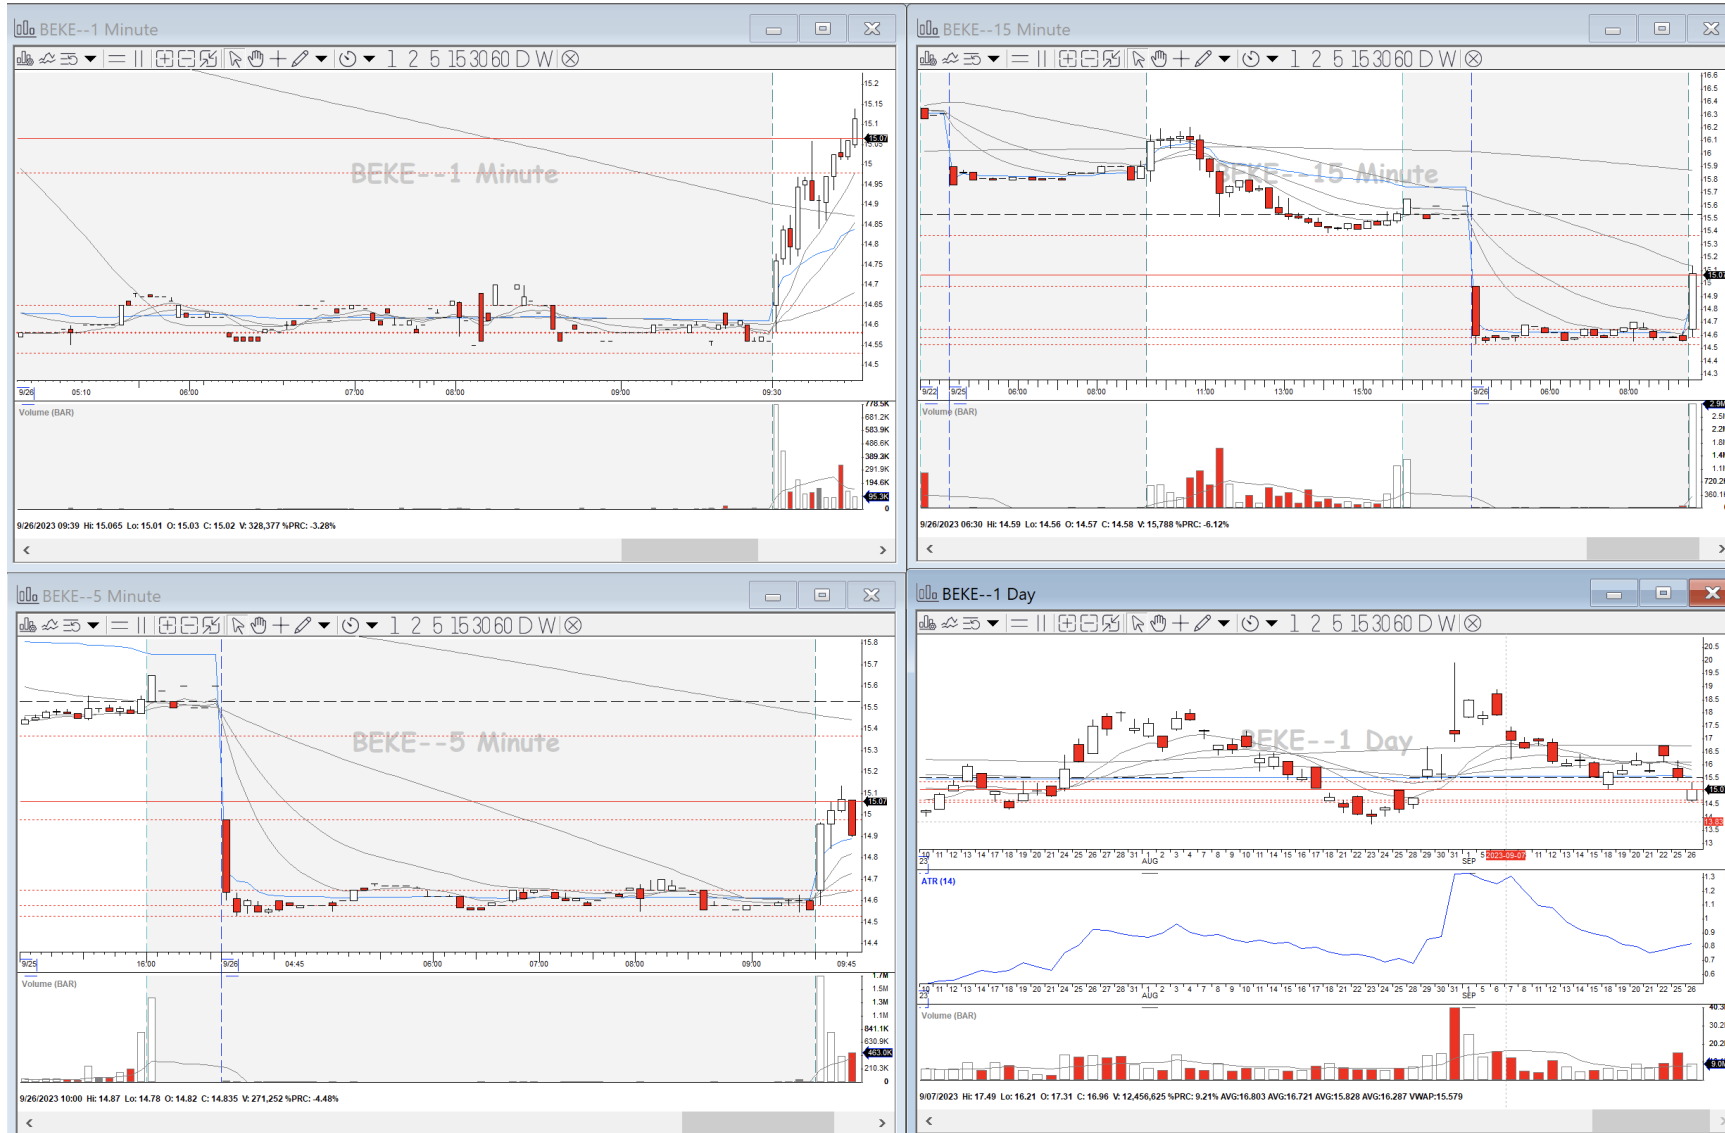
BEKE--1 Minute

1 2 5 15 30 60 D W

BEKE--1 Minute

15.2
15.15
15.1
15.07
15.05
15
14.95
14.9
14.85
14.8
14.75
14.7
14.65
14.6
14.55
14.5

9/26 05:10 06:00 07:00 08:00 09:00 09:30

Volume (BAR)

778.5K
681.2K
583.9K
486.6K
389.3K
291.9K
194.6K
95.3K
0

9/26/2023 09:39 Hi: 15.065 Lo: 15.01 O: 15.03 C: 15.02 V: 328,377 %PRC: -3.28%

BEKE--15 Minute

1 2 5 15 30 60 D W

BEKE--15 Minute

16.6
16.5
16.4
16.3
16.2
16.1
16
15.9
15.8
15.7
15.6
15.5
15.4
15.3
15.2
15.07
15
14.9
14.8
14.7
14.6
14.5
14.4
14.3

9/22 9/25 06:00 08:00 11:00 13:00 15:00 9/26 06:00 08:00

Volume (BAR)

9/26/2023 06:30 Hi: 14.59 Lo: 14.56 O: 14.57 C: 14.58 V: 15,788 %PRC: -6.12%

BEKE--5 Minute

1 2 5 15 30 60 D W

BEKE--5 Minute

15.8
15.7
15.6
15.5
15.4
15.3
15.2
15.1
15.07
15
14.9
14.8
14.7
14.6
14.5
14.4

9/25 16:00 9/26 04:45 06:00 07:00 08:00 09:00 09:45

Volume (BAR)

1.7M
1.5M
1.3M
1.1M
841.1K
630.9K
463.0K
210.3K
0

9/26/2023 10:00 Hi: 14.87 Lo: 14.78 O: 14.82 C: 14.835 V: 271,252 %PRC: -4.48%

BEKE--1 Day

1 2 5 15 30 60 D W

BEKE--1 Day

20.5
20
19.5
19
18.5
18
17.5
17
16.5
16
15.5
15.0
14.5
13.5
13

AUG SEP 2023-09-07

ATR (14)

1.3
1.2
1.1
1
0.9
0.8
0.7
0.6

AUG SEP

Volume (BAR)

9/07/2023 Hi: 17.49 Lo: 16.21 O: 17.31 C: 16.96 V: 12,456,625 %PRC: 9.21% AVG:16.803 AVG:16.721 AVG:15.828 AVG:16.287 VWAP:15.579